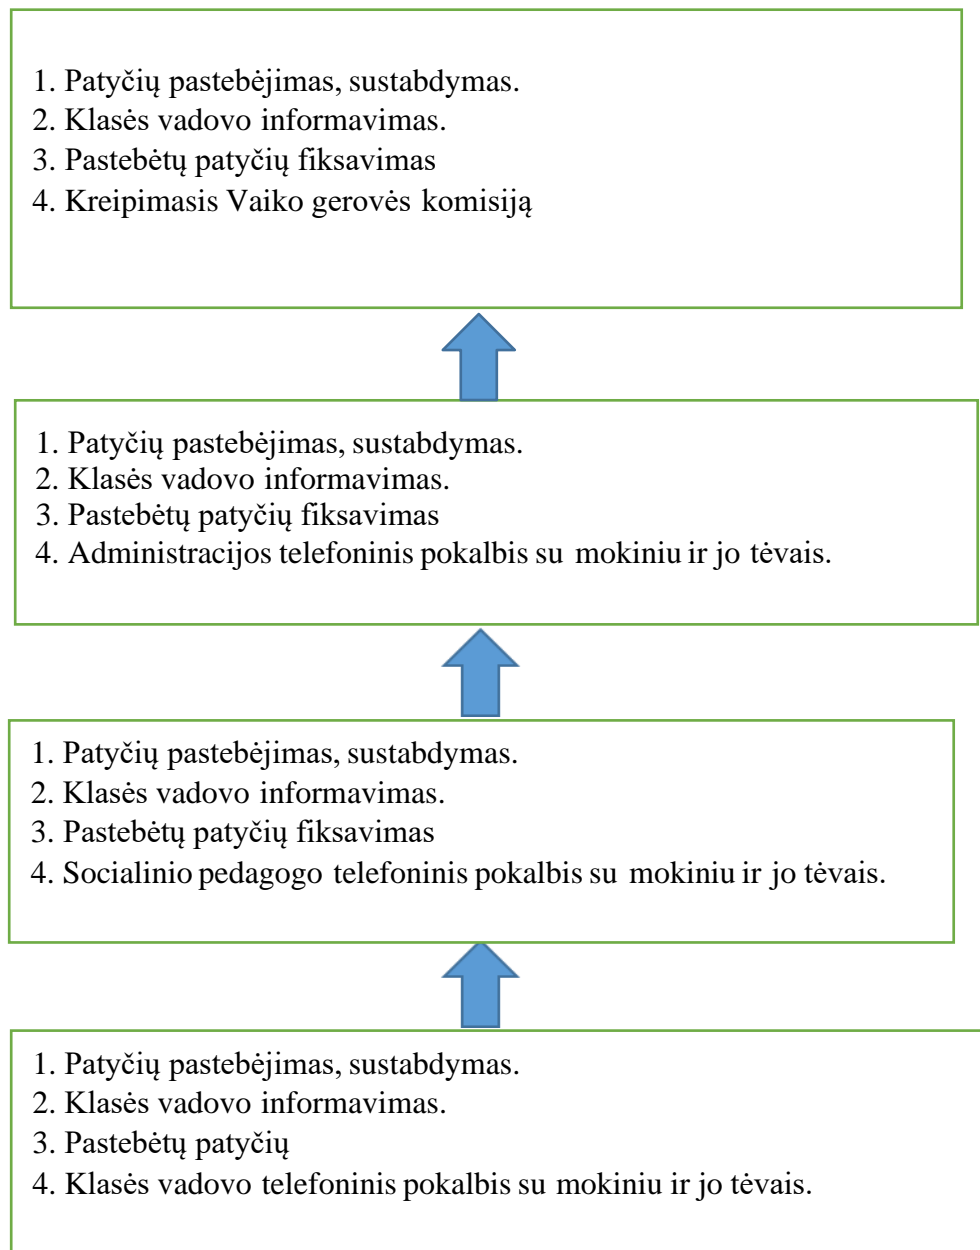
1. Patyčių pastebėjimas, sustabdymas.
2. Klasės vadovo informavimas.
3. Pastebėtų patyčių fiksavimas
4. Kreipimasis Vaiko gerovės komisiją

1. Patyčių pastebėjimas, sustabdymas.
2. Klasės vadovo informavimas.
3. Pastebėtų patyčių fiksavimas
4. Administracijos telefoninis pokalbis su mokiniu ir jo tėvais.

1. Patyčių pastebėjimas, sustabdymas.
2. Klasės vadovo informavimas.
3. Pastebėtų patyčių fiksavimas
4. Socialinio pedagogo telefoninis pokalbis su mokiniu ir jo tėvais.

1. Patyčių pastebėjimas, sustabdymas.
2. Klasės vadovo informavimas.
3. Pastebėtų patyčių
4. Klasės vadovo telefoninis pokalbis su mokiniu ir jo tėvais.